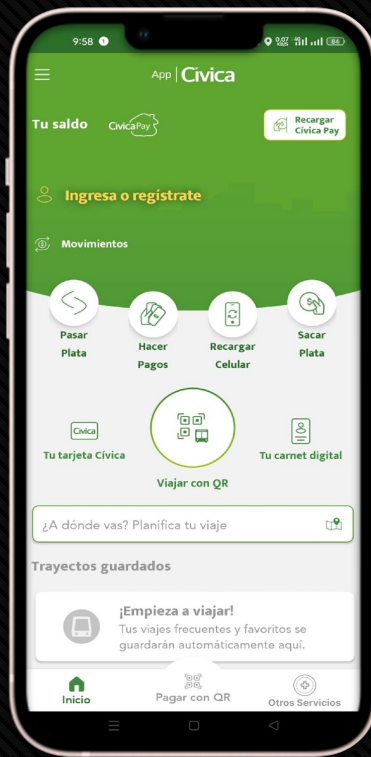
9:58

App | Cívica

Tu saldo CívicaPay

Recargar Cívica Pay

Ingresa o regístrate

Movimientos

Pasar Plata

Hacer Pagos

Recargar Celular

Sacar Plata

Cívica

Tu tarjeta Cívica

Viajar con QR

Tu carnet digital

¿A dónde vas? Planifica tu viaje

Trayectos guardados

¡Empieza a viajar!
Tus viajes frecuentes y favoritos se guardarán automáticamente aquí.

Inicio

Pagar con QR

Otros Servicios